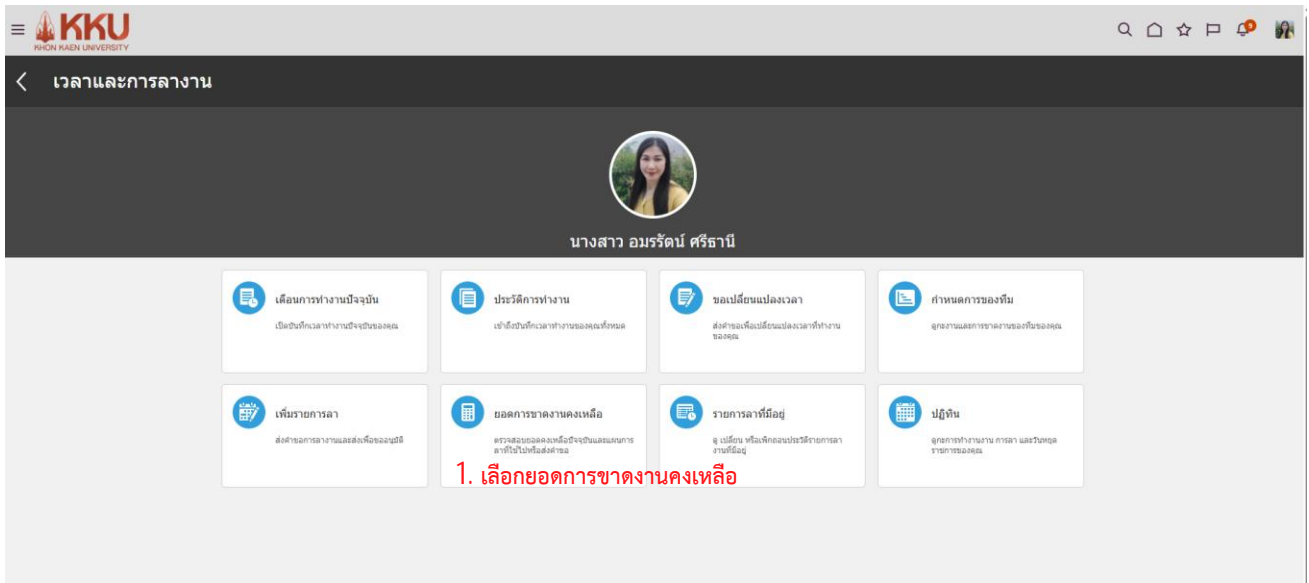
KKU
KHON KAEN UNIVERSITY

เวลาและการลางาน

นางสาว อมรรัตน์ ศรีธานี

เดือนการทำงานปัจจุบัน
เปิดบันทึกเวลาทำงานปัจจุบันของคุณ

ประวัติการทำงาน
เข้าถึงบันทึกเวลาทำงานของคุณทั้งหมด

ขอเปลี่ยนแปลงเวลา
ส่งคำขอเพื่อเปลี่ยนแปลงเวลาที่ทำงานของคุณ

กำหนดการของทีม
ดูกะงานและการขาดงานของทีมของคุณ

เพิ่มรายการลา
ส่งคำขอการลางานและส่งเพื่อขออนุมัติ

ยอดการขาดงานคงเหลือ
ตรวจสอบยอดคงเหลือปัจจุบันและแผนการลาที่ใช้ไปหรือส่งคำขอ

รายการลาที่มีอยู่
ดู เปลี่ยน หรือเพิกถอนประวัติรายการลางานที่มีอยู่

ปฏิทิน
ดูกะการทำงานงาน การลา และวันหยุดรายการของคุณ

1. เลือกยอดการขาดงานคงเหลือ